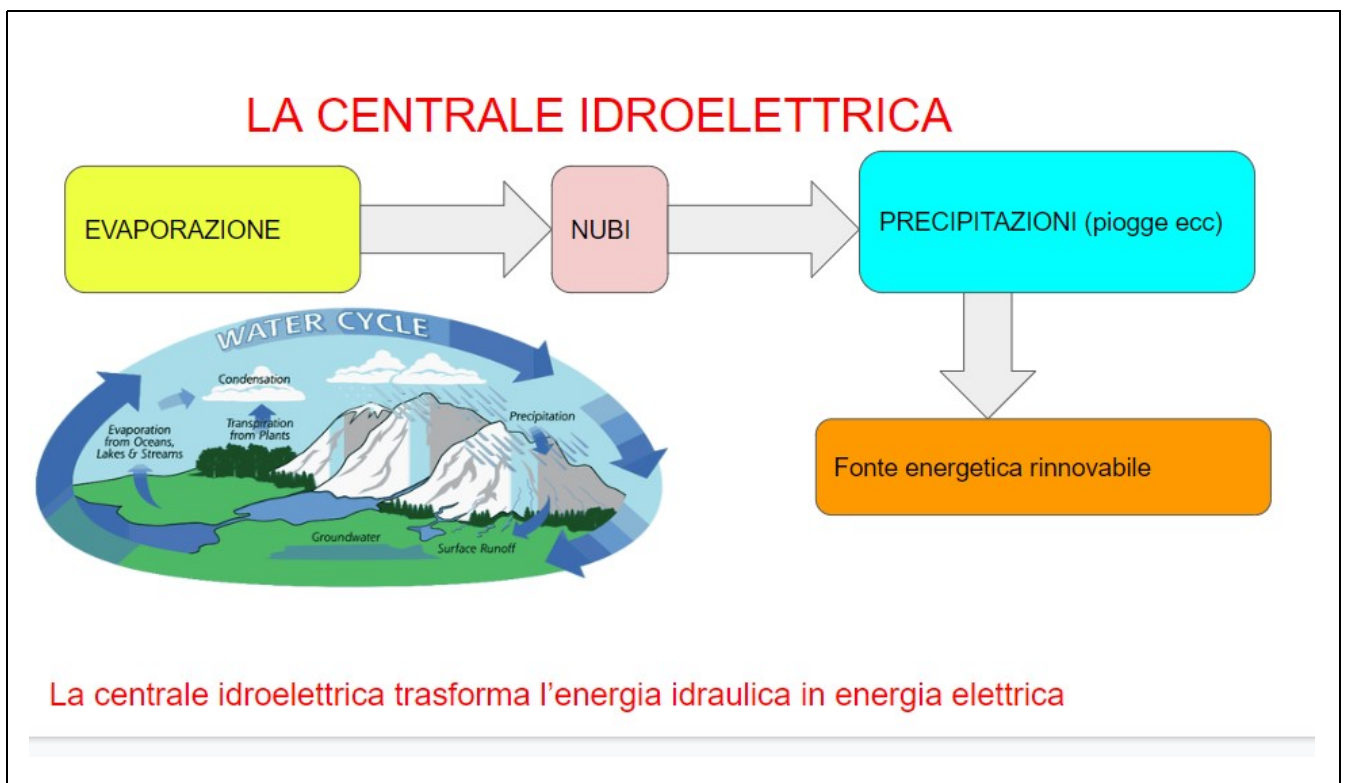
LA CENTRALE IDROELETTRICA

EVAPORAZIONE

NUBI

PRECIPITAZIONI (piogge ecc)

WATER CYCLE

Condensation

Evaporation from Oceans, Lakes & Streams

Transpiration from Plants

Precipitation

Groundwater

Surface Runoff

Fonte energetica rinnovabile

La centrale idroelettrica trasforma l'energia idraulica in energia elettrica